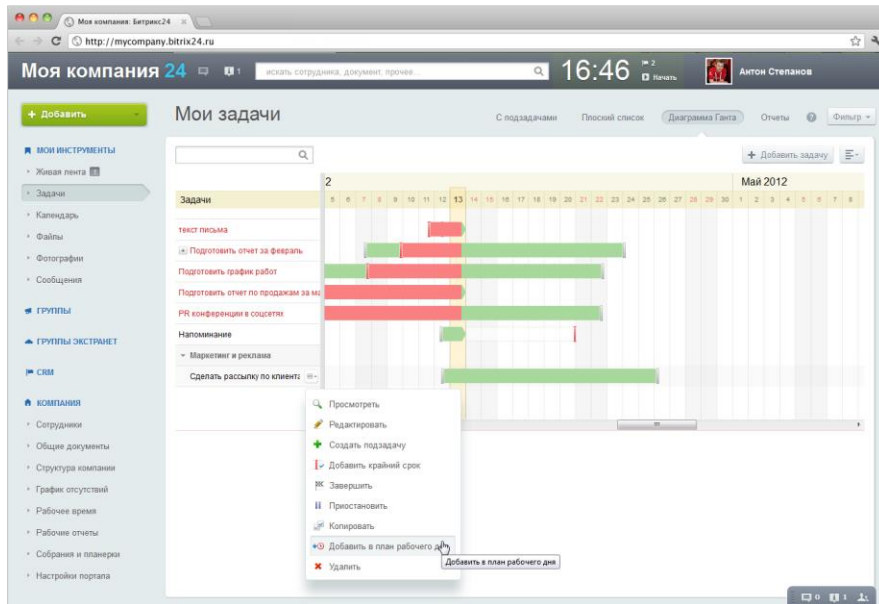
Моя компания: Битрикс24

http://mycompany.bitrix24.ru

Моя компания 24

искать сотрудника, документ, прочее...

16:46

2

Начать

Антон Степанов

+ Добавить

МОИ ИНСТРУМЕНТЫ

Живая лента

Задачи

Календарь

Файлы

Фотографии

Сообщения

ГРУППЫ

ГРУППЫ ЭКСТРАНЕТ

CRM

КОМПАНИЯ

Сотрудники

Общие документы

Структура компании

График отсутствий

Рабочее время

Рабочие отчеты

Собрания и планерки

Настройки портала

Мои задачи

С подзадачами

Плоский список

Диаграмма Ганта

Отчеты

Фильтр

+ Добавить задачу

2

Май 2012

Задачи

5 6 7 8 9 10 11 12 13 14 15 16 17 18 19 20 21 22 23 24 25 26 27 28 29 30 1 2 3 4 5 6 7 8

текст письма

Подготовить отчет за февраль

Подготовить график работ

Подготовить отчет по продажам за ма

PR конференция в соцсетях

Напоминание

Маркетинг и реклама

Сделать рассылку по клиента

Просмотреть

Редактировать

Создать подзадачу

Добавить крайний срок

Завершить

Приостановить

Копировать

Добавить в план рабочего дня

Добавить в план рабочего дня

Удалить

0 1